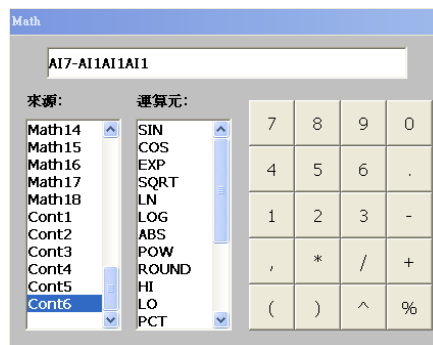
Math

AI7-AI1AI1AI1

來源:

Math14
Math15
Math16
Math17
Math18
Cont1
Cont2
Cont3
Cont4
Cont5
Cont6

運算元:

SIN
COS
EXP
SQRT
LN
LOG
ABS
POW
ROUND
HI
LO
PCT

| 7 | 8 | 9 | 0 |
|---|---|---|---|
| 4 | 5 | 6 | . |
| 1 | 2 | 3 | - |
| , | * | / | + |
| ( | ) | ^ | % |